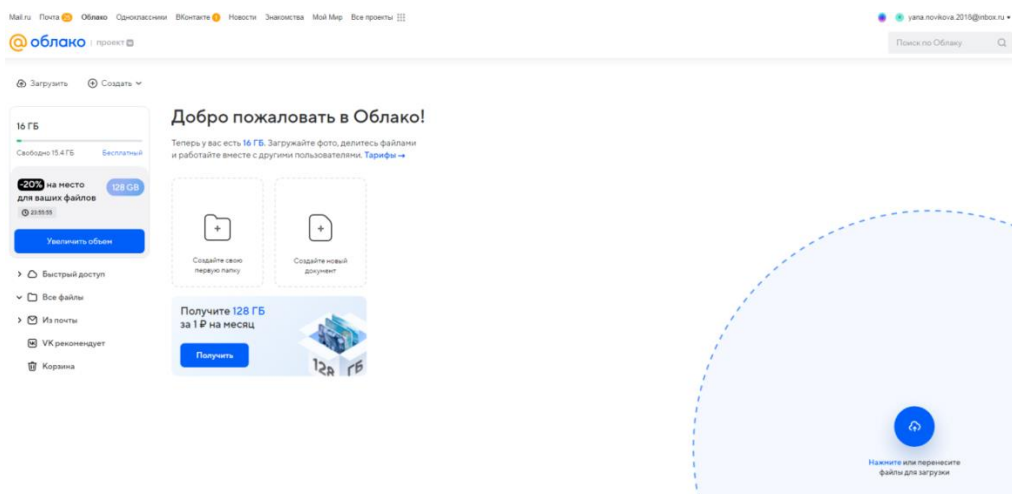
Mail.ru Почта 24 Облако Одноклассники ВКонтакте 1 Новости Знакомства Мой Мир Все проекты

yana.novikova.2018@inbox.ru

@облако | проект

Поиск по Облаку

Загрузить Создать

16 ГБ

Свободно 15.4 ГБ Бесплатный

-20% на место для ваших файлов 128 GB

23:55:55

Увеличить объем

Быстрый доступ

Все файлы

Из почты

VK рекомендует

Корзина

Добро пожаловать в Облако!

Теперь у вас есть 16 ГБ. Загружайте фото, делитесь файлами и работайте вместе с другими пользователями. Тарифы →

Создайте свою первую папку

Создайте новый документ

Получите 128 ГБ за 1 ₽ на месяц

Получить

128 ГБ

Нажмите или перенесите файлы для загрузки